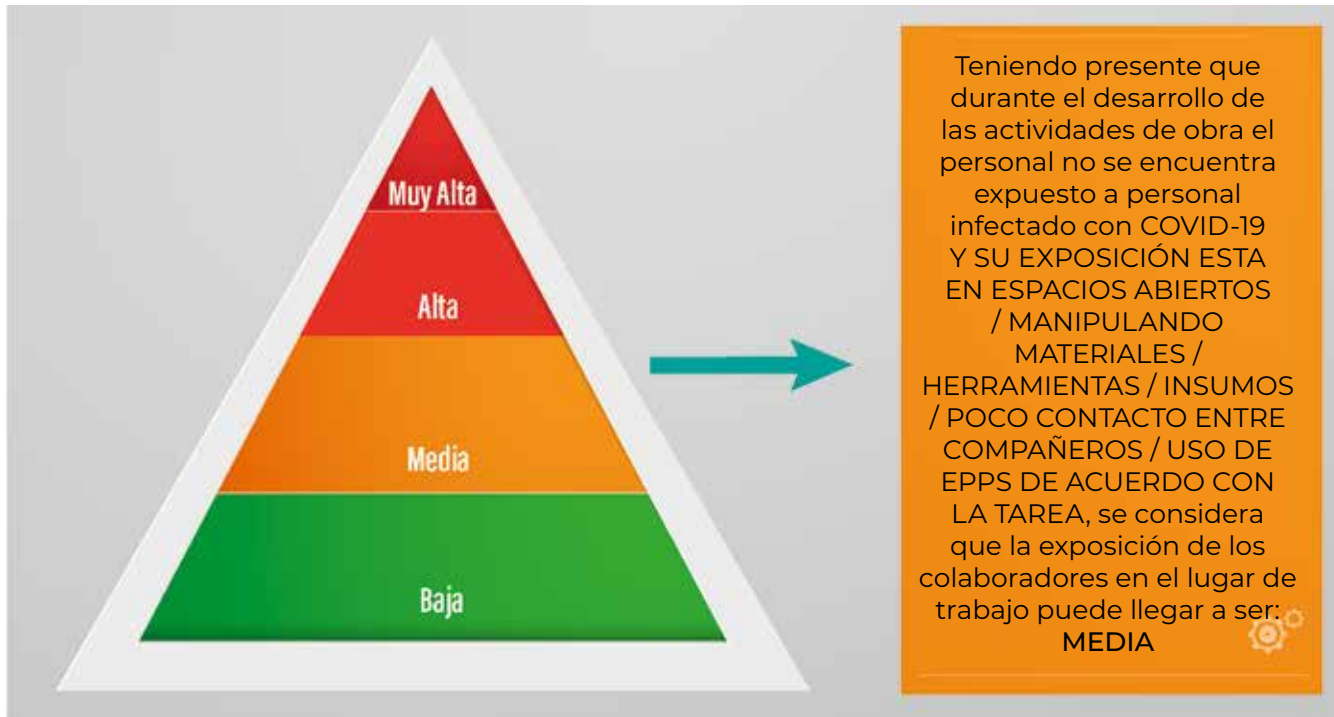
Muy Alta

Alta

Media

Baja

Teniendo presente que durante el desarrollo de las actividades de obra el personal no se encuentra expuesto a personal infectado con COVID-19 Y SU EXPOSICIÓN ESTA EN ESPACIOS ABIERTOS / MANIPULANDO MATERIALES / HERRAMIENTAS / INSUMOS / POCO CONTACTO ENTRE COMPAÑEROS / USO DE EPPS DE ACUERDO CON LA TAREA, se considera que la exposición de los colaboradores en el lugar de trabajo puede llegar a ser: MEDIA